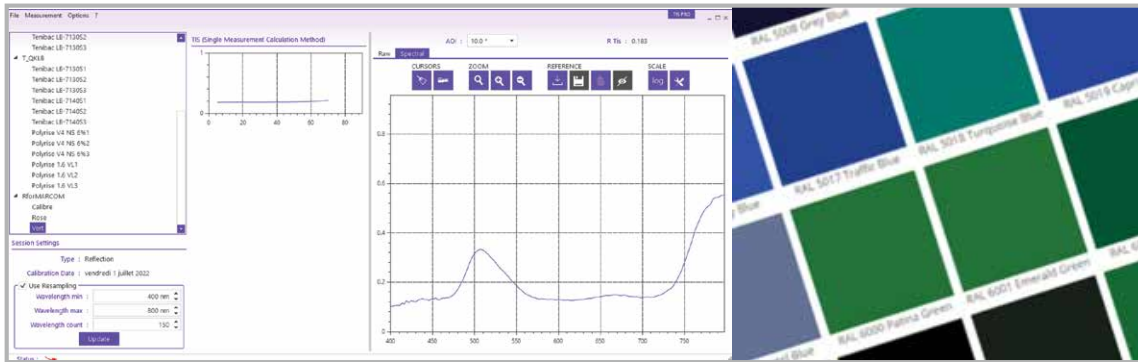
File Measurement Options ?

TIS PRO

Tenibac LE-713052
Tenibac LE-713053
T_QKIB
Tenibac LE-713051
Tenibac LE-713052
Tenibac LE-713053
Tenibac LE-714051
Tenibac LE-714052
Tenibac LE-714053
Polyrise V4 NS 6%1
Polyrise V4 NS 6%2
Polyrise V4 NS 6%3
Polyrise 1.6 VL1
Polyrise 1.6 VL2
Polyrise 1.6 VL3
RforMIRCOM
Calibra
Rose
Vert

Session Settings
Type : Reflection
Calibration Date : vendredi 1 juillet 2022
Use Resampling
Wavelength min : 400 nm
Wavelength max : 800 nm
Wavelength count : 150
Update

Status :

TIS (Single Measurement Calculation Method)
1
0
0 20 40 60 80

AOI : 10.0 °
R Tis : 0.183
Raw Spectral
CURSORS ZOOM REFERENCE SCALE
log
0.8
0.6
0.4
0.2
400 450 500 550 600 650 700 750

RAL 5008 Grey Blue
RAL 5019 Capri
RAL 5017 Traffic Blue
RAL 5018 Turquoise Blue
Blue
RAL 6001 Emerald Green
RAL 6000 Patina Green
Blue